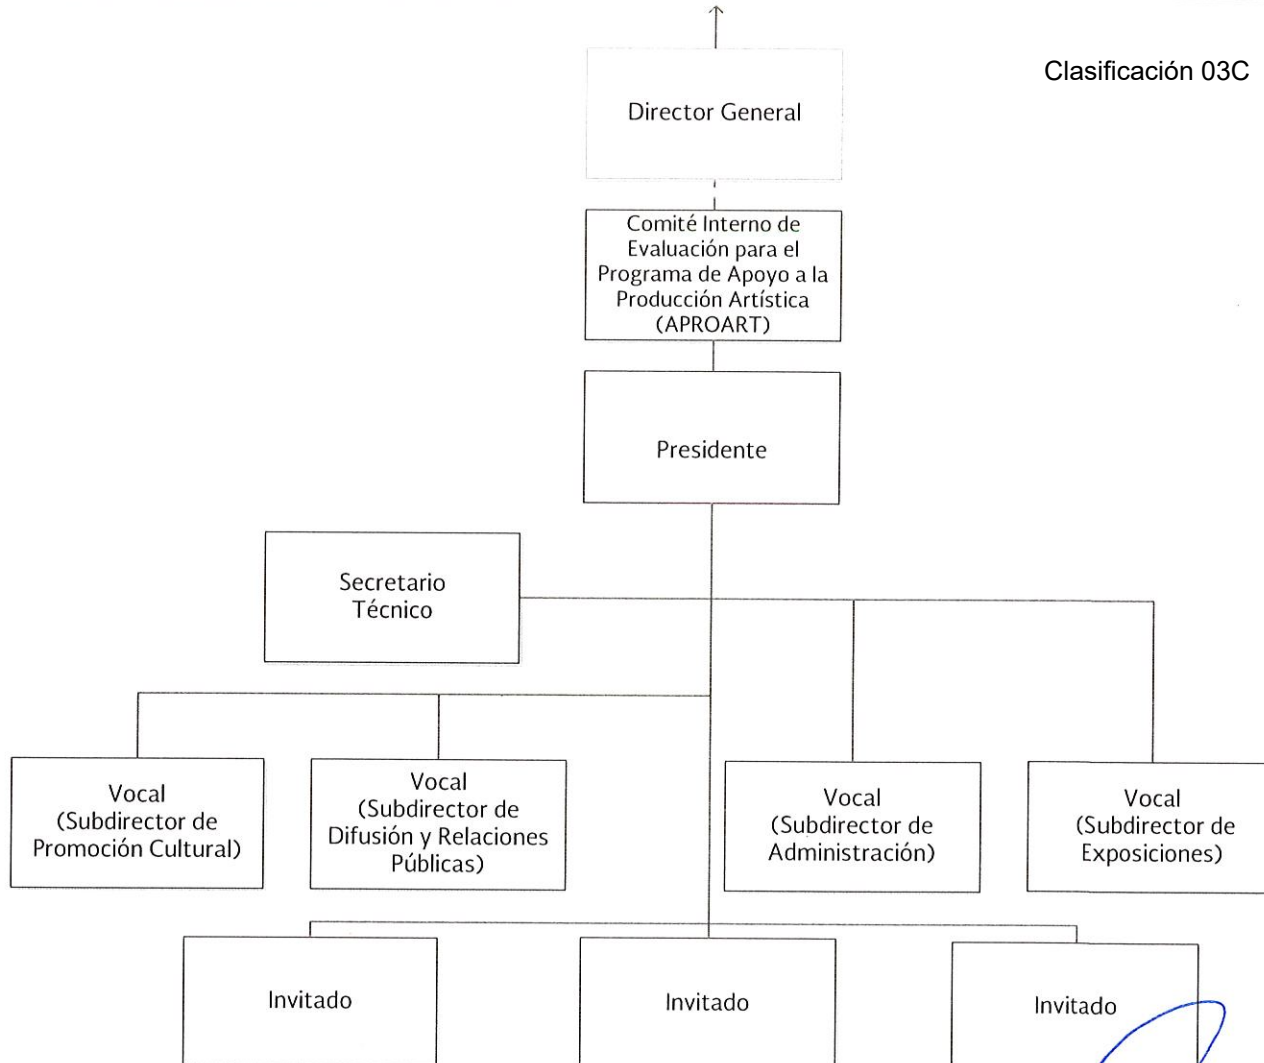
Clasificación 03C

Director General

Comité Interno de Evaluación para el Programa de Apoyo a la Producción Artística (APROART)

Presidente

Secretario Técnico

Vocal (Subdirector de Promoción Cultural)

Vocal (Subdirector de Difusión y Relaciones Públicas)

Vocal (Subdirector de Administración)

Vocal (Subdirector de Exposiciones)

Invitado

Invitado

Invitado